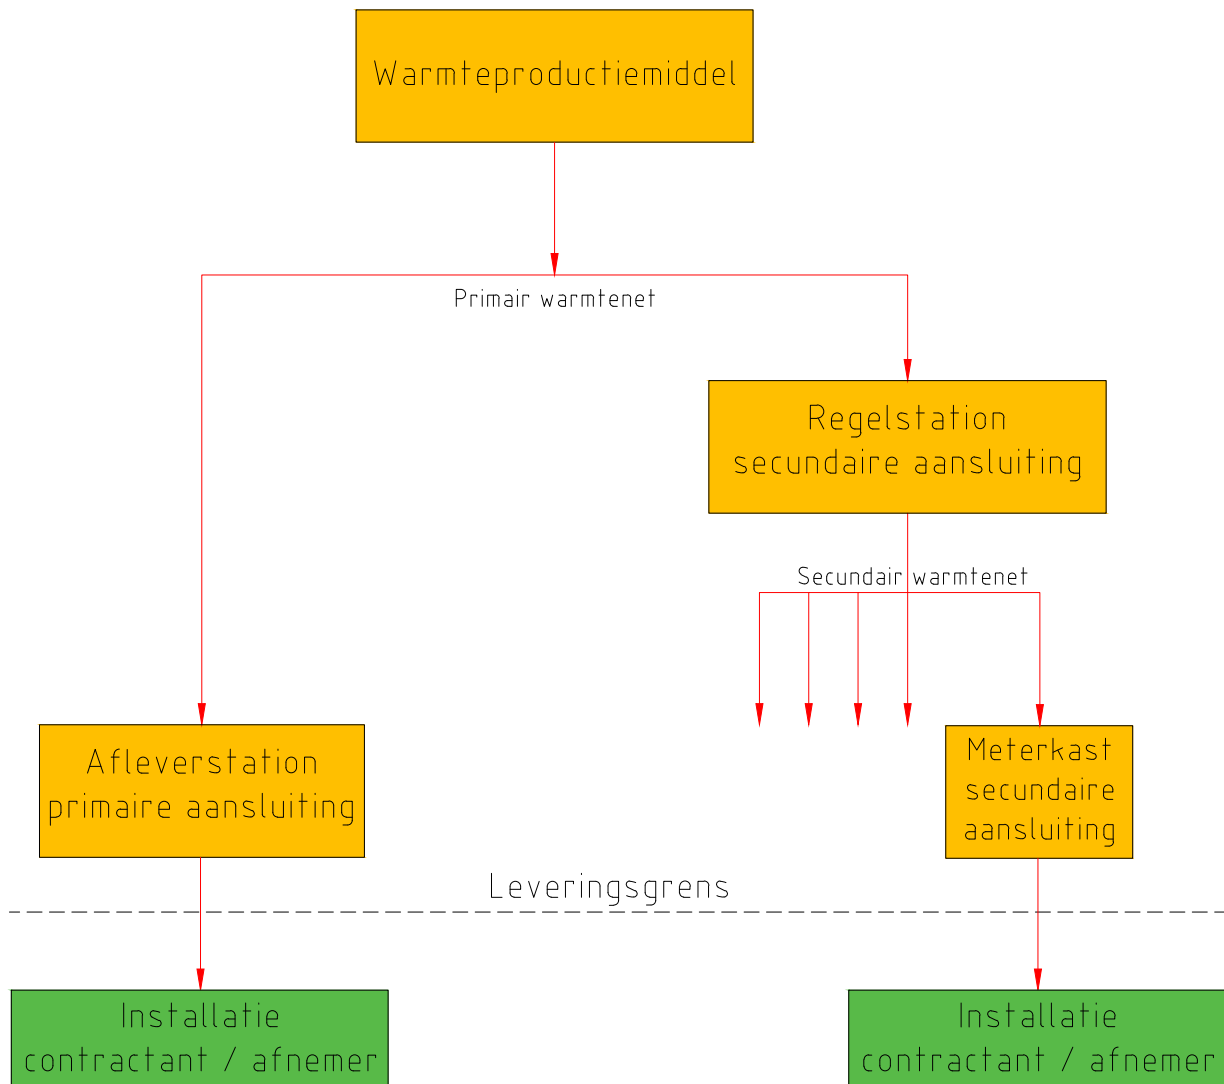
Warmteproductiemiddel

Primair warmtenet

Regelstation
secundaire aansluiting

Secundair warmtenet

Afleverstation
primaire aansluiting

Meterkast
secundaire
aansluiting

Leveringsgrens

Installatie
contractant / afnemer

Installatie
contractant / afnemer